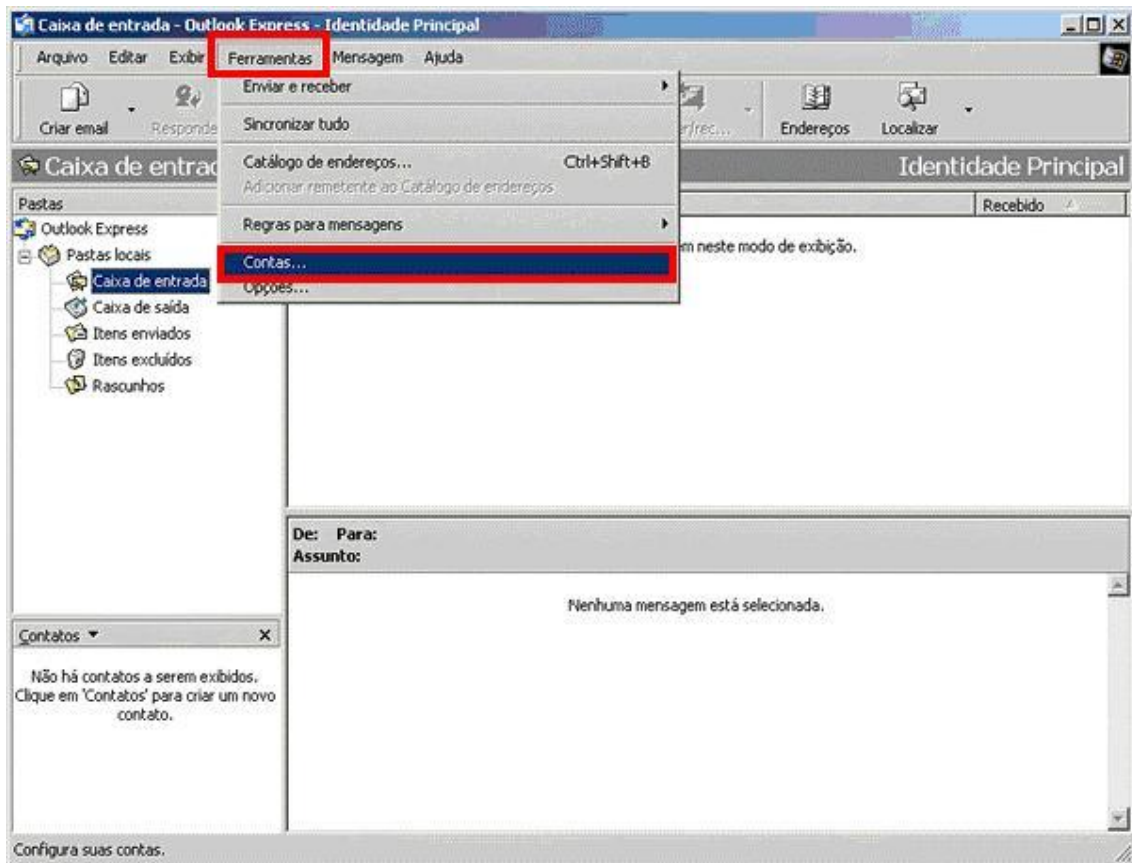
Caixa de entrada - Outlook Express - Identidade Principal

Arquivo Editar Exibir Ferramentas Mensagem Ajuda

Criar email Responde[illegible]

Enviar e receber
Sincronizar tudo
Catálogo de endereços... Ctrl+Shift+B
Adicionar remetente ao Catálogo de endereços
Regras para mensagens
Contas...
Opções...

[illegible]rec... Endereços Localizar

Caixa de entrad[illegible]

Identidade Principal

Pastas
Outlook Express
Pastas locais
Caixa de entrada
Caixa de saída
Itens enviados
Itens excluídos
Rascunhos

Recebido

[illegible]m neste modo de exibição.

De: Para:
Assunto:

Nenhuma mensagem está selecionada.

Contatos ▾ ×

Não há contatos a serem exibidos. Clique em 'Contatos' para criar um novo contato.

Configura suas contas.